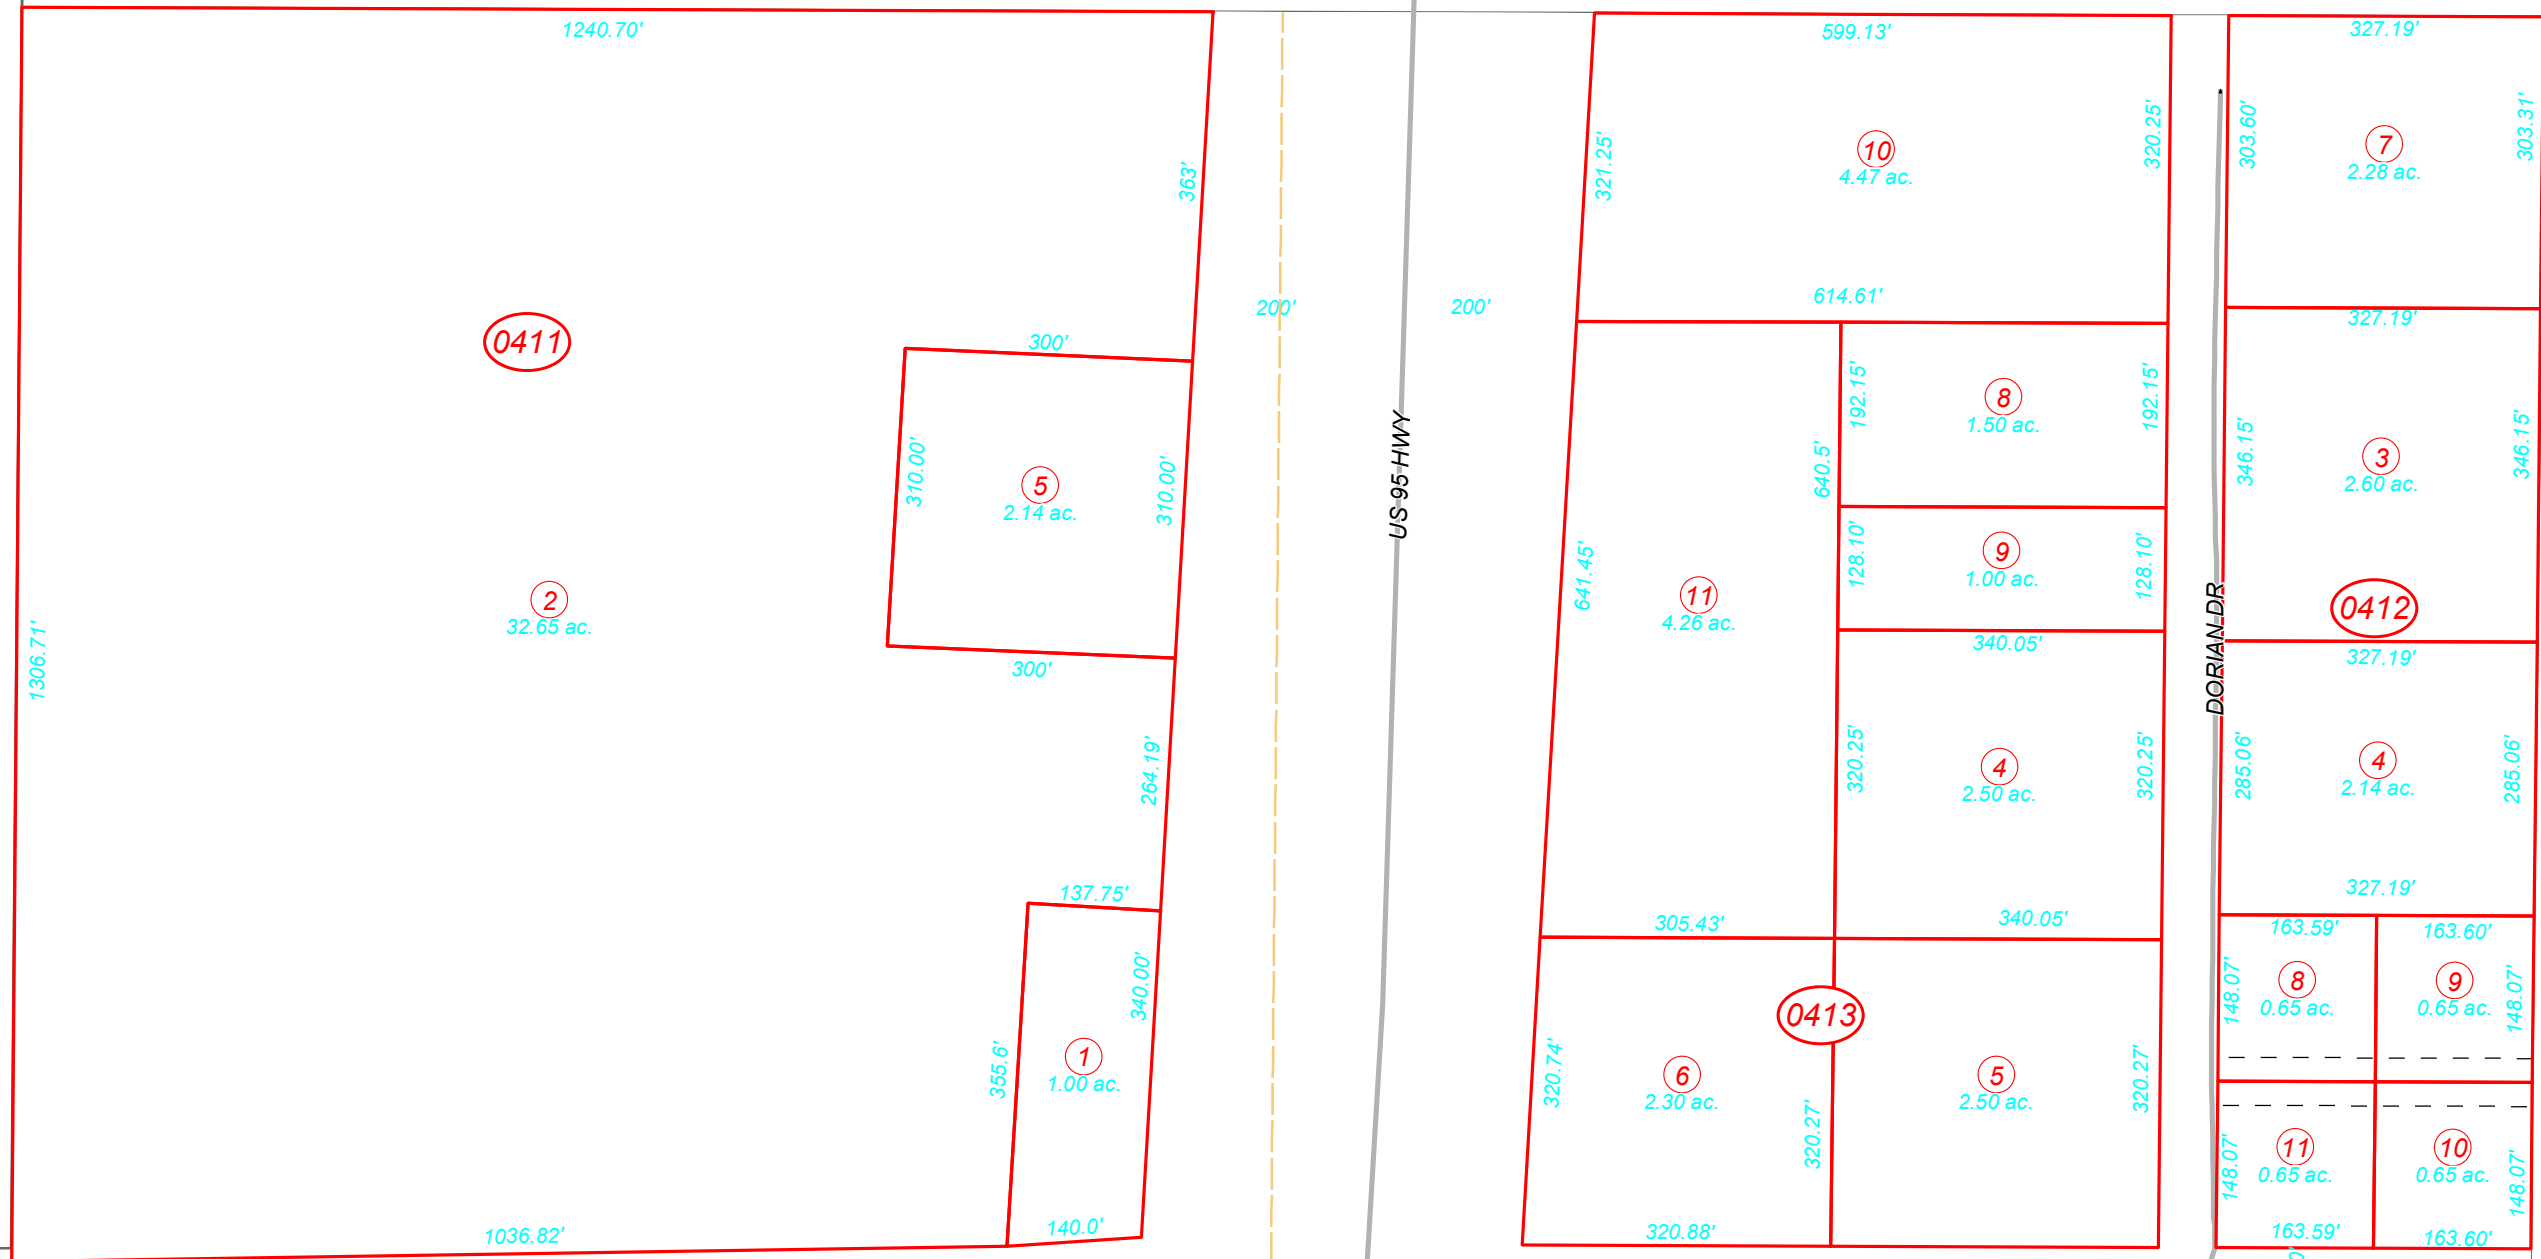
1240.70'
363'
0411
300'
5
2.14 ac.
310.00'
310.00'
300'
2
32.65 ac.
1306.71'
264.19'
137.75'
340.00'
355.6'
1
1.00 ac.
140.0'
1036.82'
200'
200'
US 95 HWY
599.13'
10
4.47 ac.
321.25'
320.25'
614.61'
8
1.50 ac.
192.15'
192.15'
640.5'
9
1.00 ac.
128.10'
128.10'
641.45'
11
4.26 ac.
340.05'
4
2.50 ac.
320.25'
320.25'
305.43'
340.05'
0413
6
2.30 ac.
320.74'
320.27'
5
2.50 ac.
320.27'
320.88'
DORIAN DR
327.19'
7
2.28 ac.
303.60'
303.31'
327.19'
3
2.60 ac.
346.15'
346.15'
0412
327.19'
4
2.14 ac.
285.06'
285.06'
327.19'
163.59'
163.60'
8
0.65 ac.
9
0.65 ac.
148.07'
148.07'
11
0.65 ac.
10
0.65 ac.
148.07'
148.07'
163.59'
163.60'